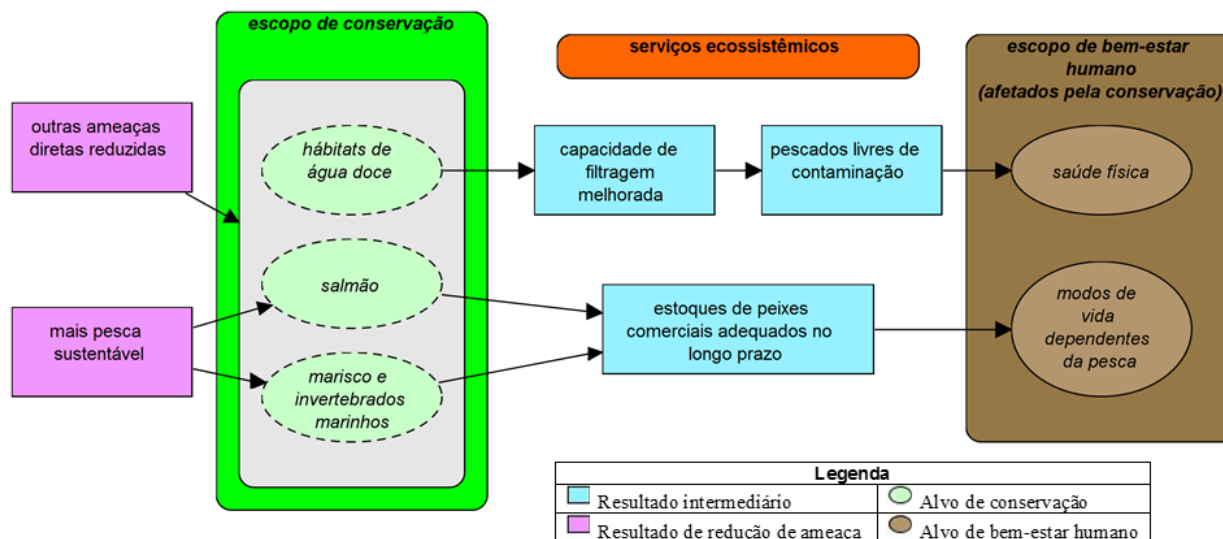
escopo de conservação

serviços ecossistêmicos

escopo de bem-estar humano (afetados pela conservação)

outras ameaças diretas reduzidas

hábitats de água doce

capacidade de filtragem melhorada

pescados livres de contaminação

saúde física

salmão

mais pesca sustentável

marisco e invertebrados marinhos

estoques de peixes comerciais adequados no longo prazo

modos de vida dependentes da pesca

| Legenda | |
|---|---|
| Resultado intermediário | Alvo de conservação |
| Resultado de redução de ameaça | Alvo de bem-estar humano |